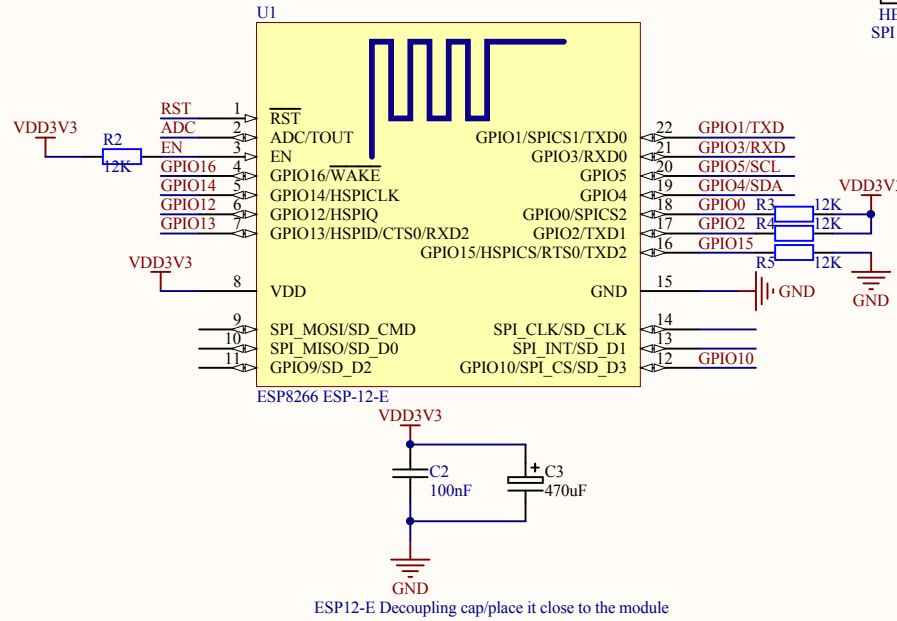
U1

HE
SPI

VDD3V3
R2
12K

RST
ADC
EN
GPIO16
GPIO14
GPIO12
GPIO13

1
2
3
4
5
6
7

$\overline{RST}$
ADC/TOUT
EN
GPIO16/$\overline{WAKE}$
GPIO14/HSPICLK
GPIO12/HSPIQ
GPIO13/HSPID/CTS0/RXD2

GPIO1/SPICS1/TXD0
GPIO3/RXD0
GPIO5
GPIO4
GPIO0/SPICS2
GPIO2/TXD1
GPIO15/HSPICS/RTS0/TXD2

22
21
20
19
18
17
16

GPIO1/TXD
GPIO3/RXD
GPIO5/SCL
GPIO4/SDA
GPIO0
GPIO2
GPIO15

R3
R4
R5
12K
12K
12K
VDD3V
GND

VDD3V3
8
VDD
GND
15
GND

9
10
11
SPI_MOSI/SD_CMD
SPI_MISO/SD_D0
GPIO9/SD_D2

SPI_CLK/SD_CLK
SPI_INT/SD_D1
GPIO10/SPI_CS/SD_D3
14
13
12
GPIO10

ESP8266 ESP-12-E

VDD3V3
C2
100nF
C3
470uF
GND
ESP12-E Decoupling cap/place it close to the module